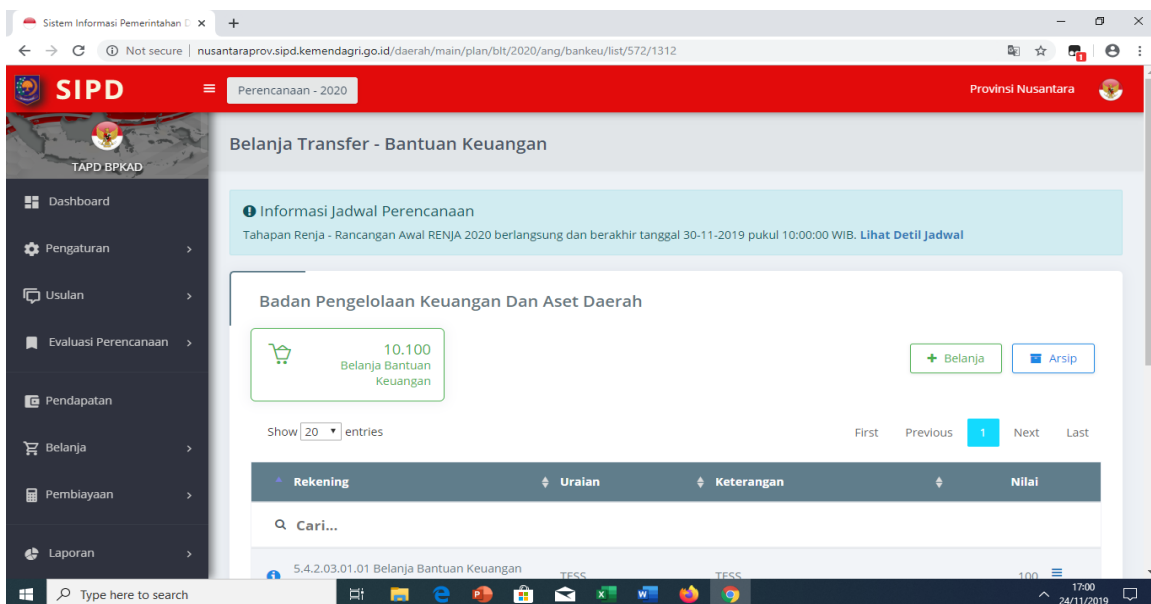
Sistem Informasi Pemerintahan D ×
+
Not secure | nusantaraprov.sipd.kemendagri.go.id/daerah/main/plan/blt/2020/ang/bankeu/list/572/1312

SIPD
Perencanaan - 2020
Provinsi Nusantara

TAPD BPKAD
Dashboard
Pengaturan
Usulan
Evaluasi Perencanaan
Pendapatan
Belanja
Pembiayaan
Laporan

Belanja Transfer - Bantuan Keuangan

Informasi Jadwal Perencanaan
Tahapan Renja - Rancangan Awal RENJA 2020 berlangsung dan berakhir tanggal 30-11-2019 pukul 10:00:00 WIB. Lihat Detil Jadwal

Badan Pengelolaan Keuangan Dan Aset Daerah

10.100
Belanja Bantuan Keuangan

+ Belanja
Arsip

Show 20 entries
First Previous 1 Next Last

| Rekening | Uraian | Keterangan | Nilai |
|---|---|---|---|
| Q Cari... | | | |
| 5.4.2.03.01.01 Belanja Bantuan Keuangan | TESS | TESS | 100 |

Type here to search
17:00
24/11/2019